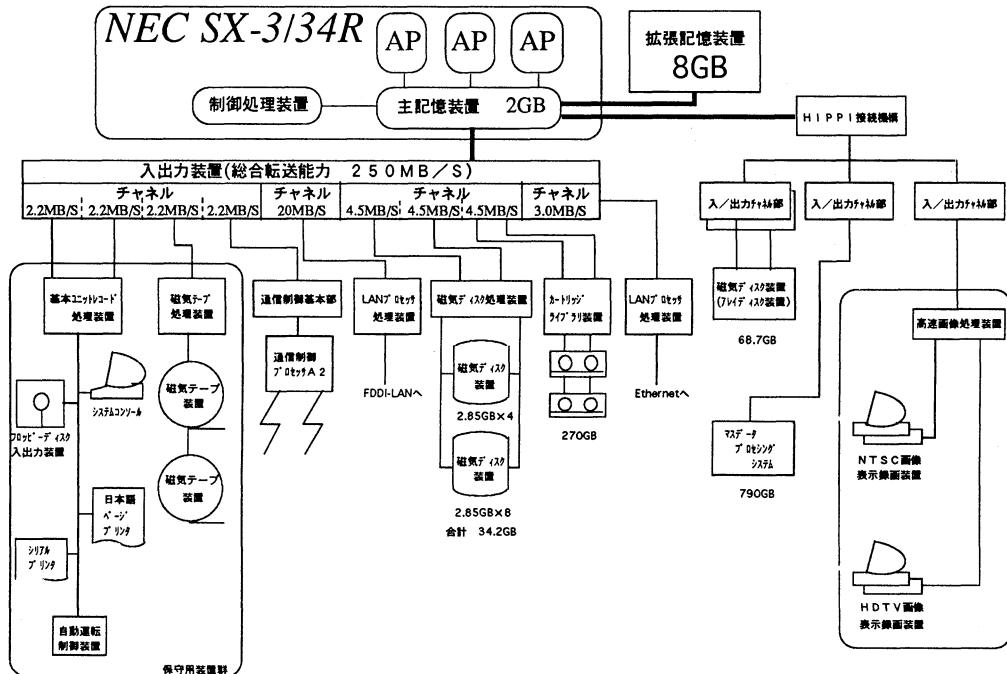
NEC SX-3/34R

AP AP AP

拡張記憶装置
8GB

制御処理装置

主記憶装置 2GB

HIPPI接続機構

入出力装置(総合転送能力 250MB/S)

チャネル
2.2MB/S 2.2MB/S 2.2MB/S 2.2MB/S

チャネル
20MB/S

チャネル
4.5MB/S 4.5MB/S 4.5MB/S

チャネル
3.0MB/S

入/出力チャネル部

入/出力チャネル部

入/出力チャネル部

基本ユニットレコード処理装置

磁気テープ処理装置

通信制御基本部

LANプロセッサ処理装置

磁気ディスク処理装置

カートリッジライブラリ装置

LANプロセッサ処理装置

磁気ディスク装置(ブレイディスク装置)

68.7GB

高速画像処理装置

システムコンソール

フロッピーディスク入出力装置

磁気テープ装置

磁気テープ装置

通信制御プロセッサA2

FDDI-LANへ

磁気ディスク装置

2.85GB×4

磁気ディスク装置

2.85GB×8
合計 34.2GB

270GB

Ethernetへ

マスデータプロセシングシステム

790GB

NTSC画像表示録画装置

HDTV画像表示録画装置

日本語ページプリンタ

シリアルプリンタ

自動運転制御装置

保守用装置群